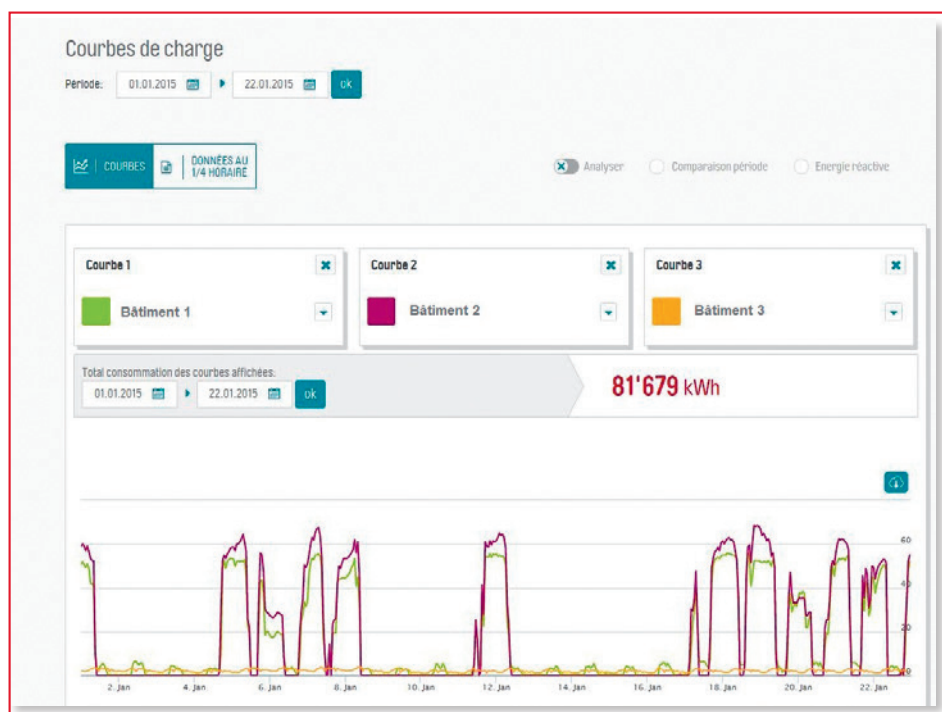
Courbes de charge

Période: 01.01.2015 ▸ 22.01.2015 ok

COURBES | DONNÉES AU 1/4 HORAIRE

Analyser   Comparaison période   Energie réactive

Courbe 1
Bâtiment 1

Courbe 2
Bâtiment 2

Courbe 3
Bâtiment 3

Total consommation des courbes affichées.
01.01.2015 ▸ 22.01.2015 ok

81'679 kWh

60
40
20
0

2. Jan  4. Jan  6. Jan  8. Jan  10. Jan  12. Jan  14. Jan  16. Jan  18. Jan  20. Jan  22. Jan